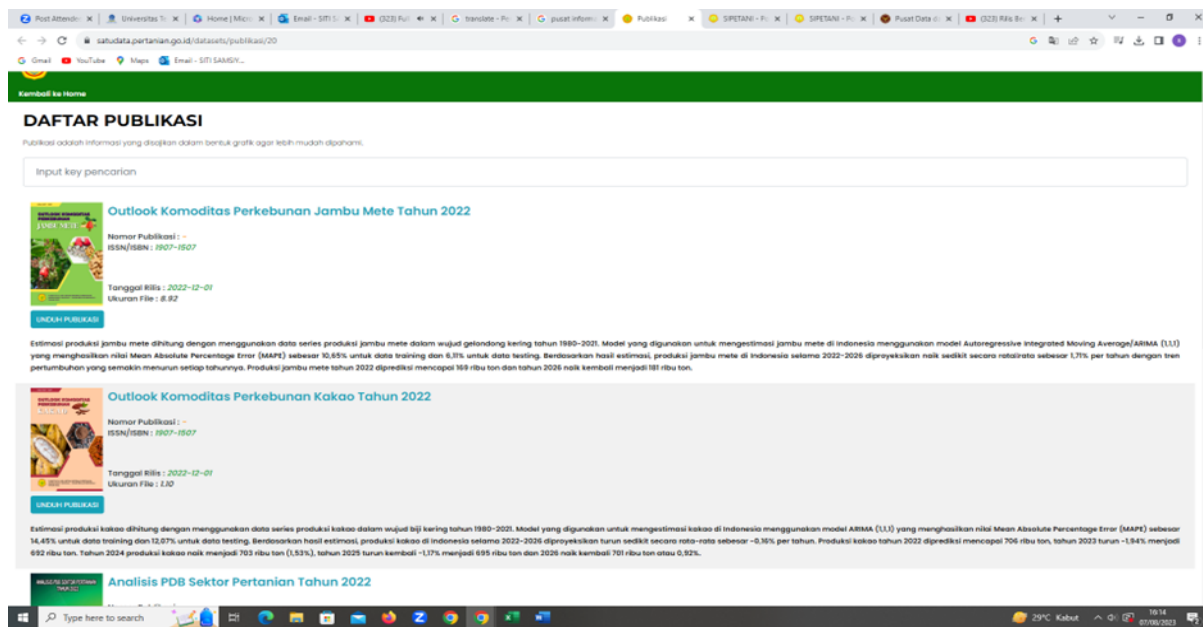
Post Attendee | Universitas Te | Home | Micro | Email - SITI S | (323) Full | translate - Pe | pusat inform | Publikasi | SIPETANI - Pe | SIPETANI - Pe | Pusat Data d | (323) Rilis Be | +

satudata.pertanian.go.id/datasets/publikasi/20

Gmail YouTube Maps Email - SITI SAMSIY...

Kembali ke Home

DAFTAR PUBLIKASI

Publikasi adalah informasi yang disajikan dalam bentuk grafik agar lebih mudah dipahami.

Input key pencarian

Outlook Komoditas Perkebunan Jambu Mete Tahun 2022

Nomor Publikasi : -
ISSN/ISBN : 1907-1507

Tanggal Rilis : 2022-12-01
Ukuran File : 8.92

UNDUH PUBLIKASI

Estimasi produksi jambu mete dihitung dengan menggunakan data series produksi jambu mete dalam wujud gelondong kering tahun 1980-2021. Model yang digunakan untuk mengestimasi jambu mete di Indonesia menggunakan model Autoregressive Integrated Moving Average/ARIMA (1,1,1) yang menghasilkan nilai Mean Absolute Percentage Error (MAPE) sebesar 10,65% untuk data training dan 6,11% untuk data testing. Berdasarkan hasil estimasi, produksi jambu mete di Indonesia selama 2022-2026 diproyeksikan naik sedikit secara ratalrata sebesar 1,71% per tahun dengan tren pertumbuhan yang semakin menurun setiap tahunnya. Produksi jambu mete tahun 2022 diprediksi mencapai 169 ribu ton dan tahun 2026 naik kembali menjadi 181 ribu ton.

Outlook Komoditas Perkebunan Kakao Tahun 2022

Nomor Publikasi : -
ISSN/ISBN : 1907-1507

Tanggal Rilis : 2022-12-01
Ukuran File : 1.10

UNDUH PUBLIKASI

Estimasi produksi kakao dihitung dengan menggunakan data series produksi kakao dalam wujud biji kering tahun 1980-2021. Model yang digunakan untuk mengestimasi kakao di Indonesia menggunakan model ARIMA (1,1,1) yang menghasilkan nilai Mean Absolute Percentage Error (MAPE) sebesar 14,45% untuk data training dan 12,07% untuk data testing. Berdasarkan hasil estimasi, produksi kakao di Indonesia selama 2022-2026 diproyeksikan turun sedikit secara rata-rata sebesar -0,16% per tahun. Produksi kakao tahun 2022 diprediksi mencapai 706 ribu ton, tahun 2023 turun -1,94% menjadi 692 ribu ton. Tahun 2024 produksi kakao naik menjadi 703 ribu ton (1,53%), tahun 2025 turun kembali -1,17% menjadi 695 ribu ton dan 2026 naik kembali 701 ribu ton atau 0,92%.

Analisis PDB Sektor Pertanian Tahun 2022

Type here to search

29°C Kabut 16:14 07/03/2023